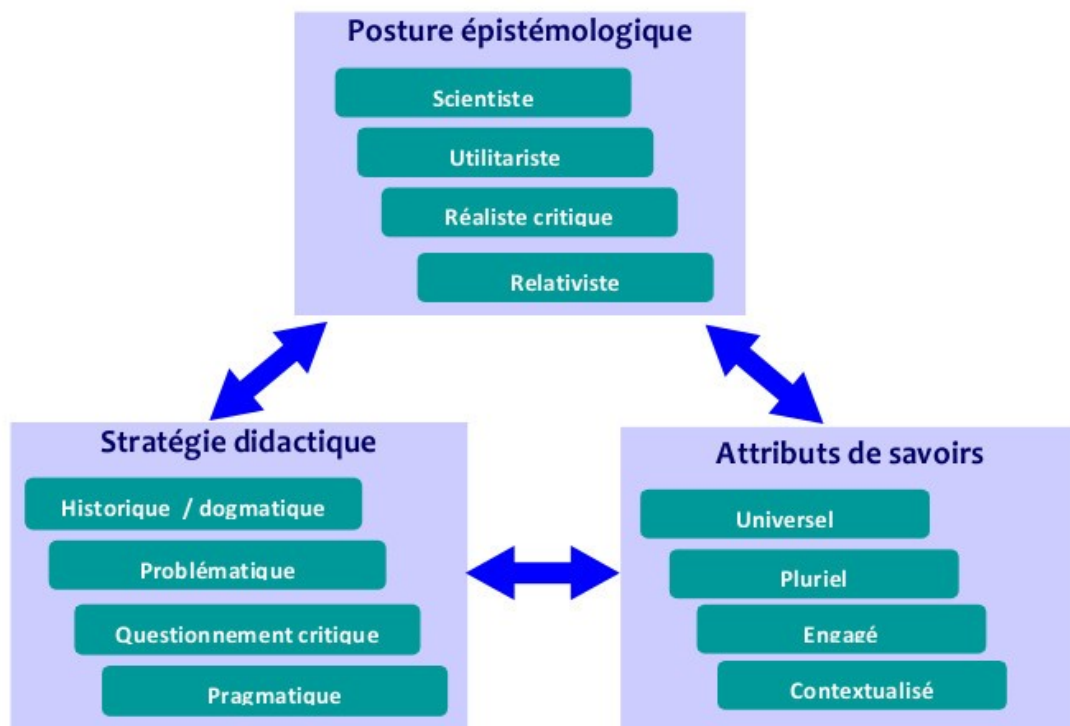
Posture épistémologique

Scientiste

Utilitariste

Réaliste critique

Relativiste

Stratégie didactique

Historique / dogmatique

Problématique

Questionnement critique

Pragmatique

Attributs de savoirs

Universel

Pluriel

Engagé

Contextualisé